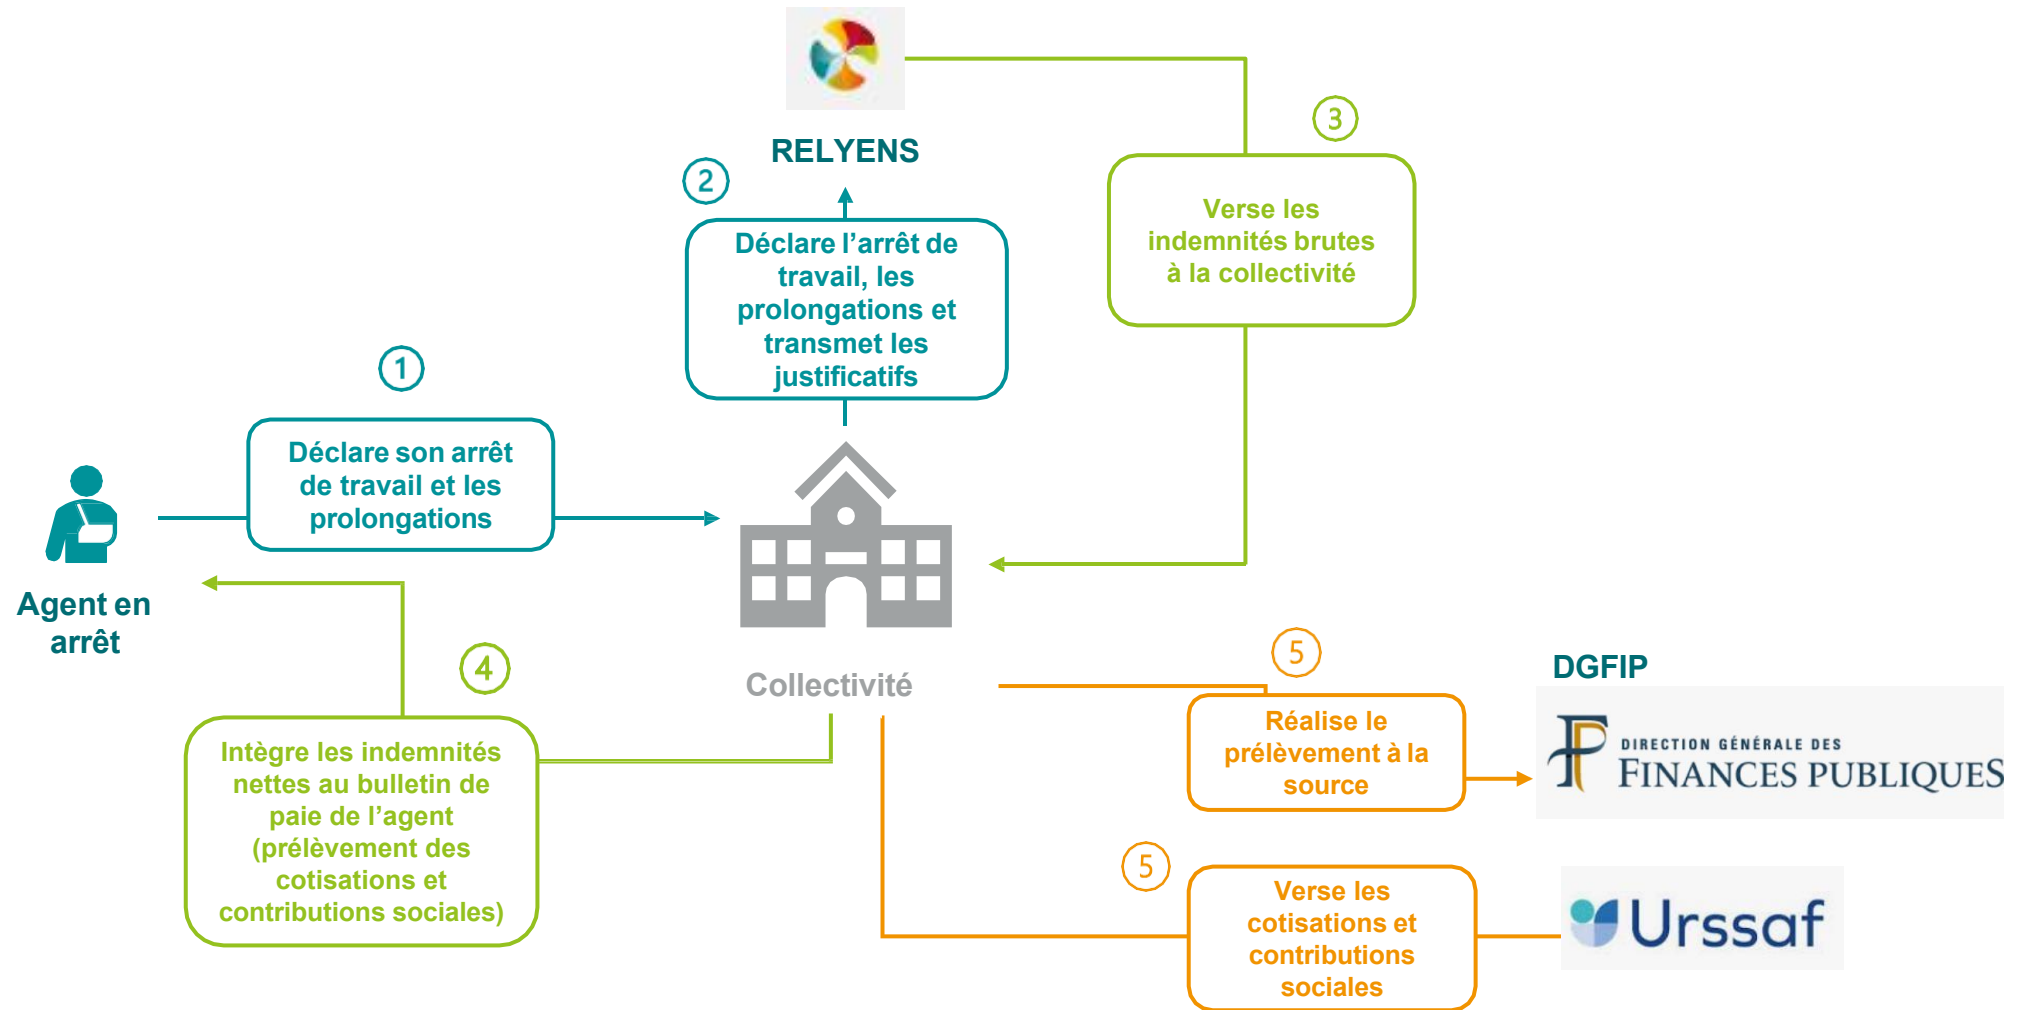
RELYENS

2

Déclare l'arrêt de travail, les prolongations et transmet les justificatifs

3

Verse les indemnités brutes à la collectivité

1

Déclare son arrêt de travail et les prolongations

Agent en arrêt

Collectivité

4

Intègre les indemnités nettes au bulletin de paie de l'agent (prélèvement des cotisations et contributions sociales)

5

Réalise le prélèvement à la source

DGFIP

DIRECTION GÉNÉRALE DES FINANCES PUBLIQUES

5

Verse les cotisations et contributions sociales

Urssaf